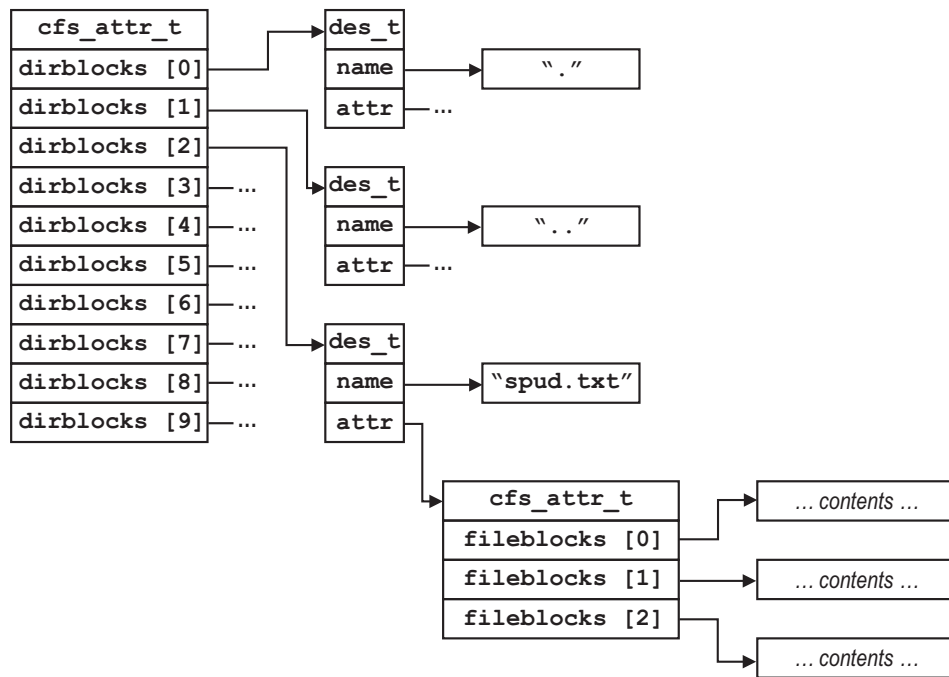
cfs_attr_t
dirblocks [0]
dirblocks [1]
dirblocks [2]
dirblocks [3] …
dirblocks [4] …
dirblocks [5] …
dirblocks [6] …
dirblocks [7] …
dirblocks [8] …
dirblocks [9] …

des_t
name
attr …
"."

des_t
name
attr …
".."

des_t
name
attr
"spud.txt"

cfs_attr_t
fileblocks [0]
fileblocks [1]
fileblocks [2]

… contents …
… contents …
… contents …